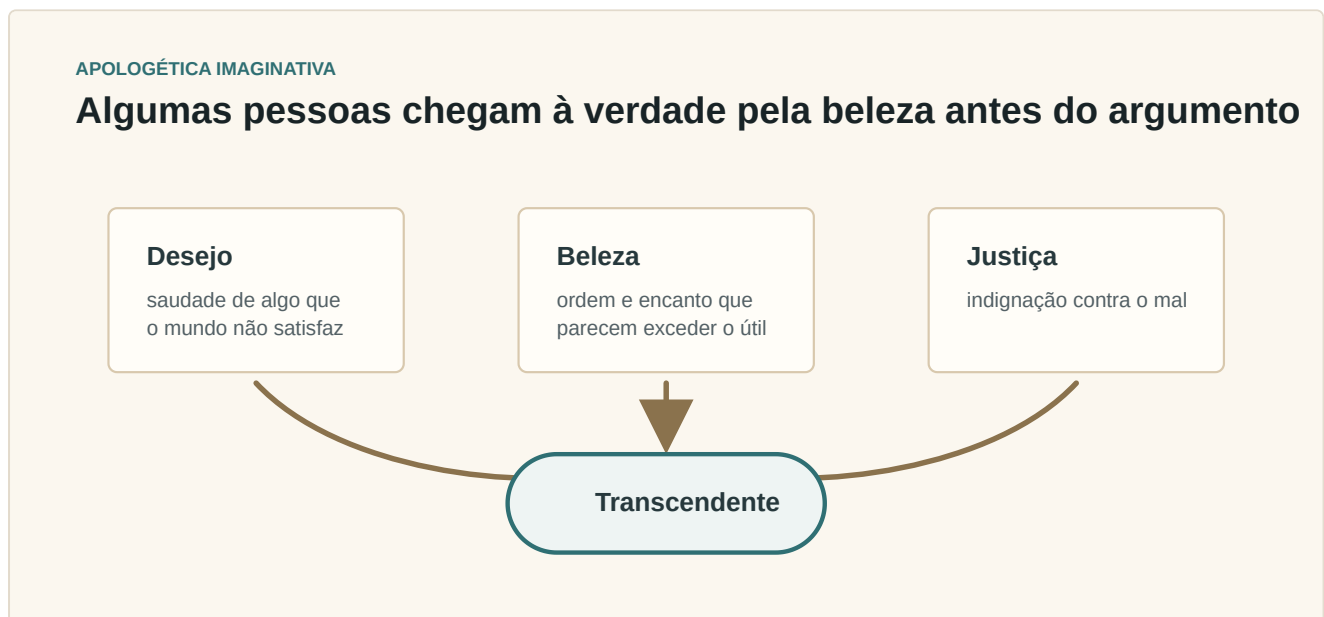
APOLOGÉTICA IMAGINATIVA

Algumas pessoas chegam à verdade pela beleza antes do argumento

Desejo
saudade de algo que o mundo não satisfaz

Beleza
ordem e encanto que parecem exceder o útil

Justiça
indignação contra o mal

Transcendente